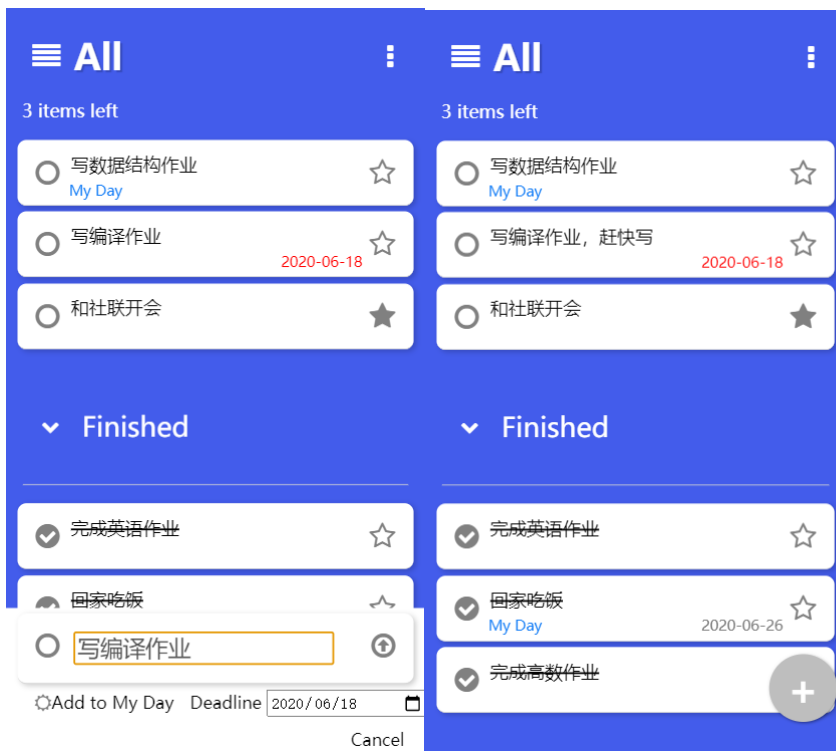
All

3 items left

写数据结构作业
My Day

写编译作业
2020-06-18

和社联开会

Finished

完成英语作业

回家吃饭

写编译作业

Add to My Day Deadline 2020/06/18

Cancel

All

3 items left

写数据结构作业
My Day

写编译作业，赶快写
2020-06-18

和社联开会

Finished

完成英语作业

回家吃饭
My Day
2020-06-26

完成高数作业

+